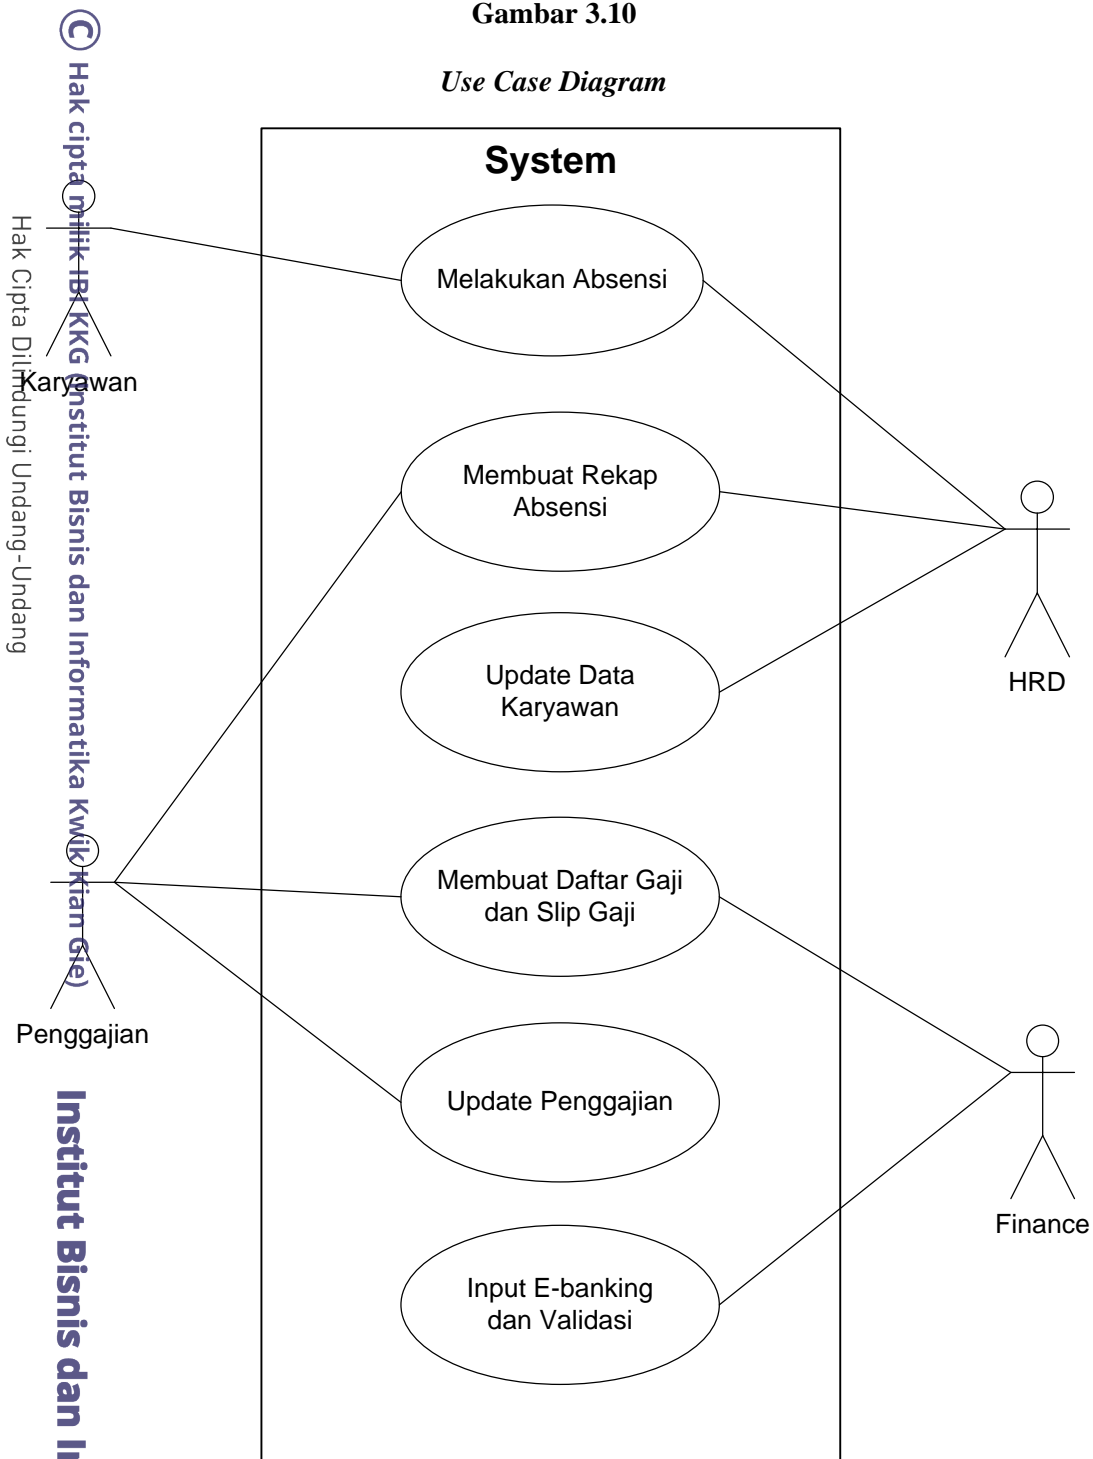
Gambar 3.10

*Use Case Diagram*

© Hak cipta milik IBI KKG (Institut Bisnis dan Informatika Kwik Kian Gie)

Hak Cipta Dilindungi Undang-Undang

Institut Bisnis dan In

System

Karyawan

Melakukan Absensi

Membuat Rekap Absensi

Update Data Karyawan

HRD

Penggajian

Membuat Daftar Gaji dan Slip Gaji

Update Penggajian

Finance

Input E-banking dan Validasi